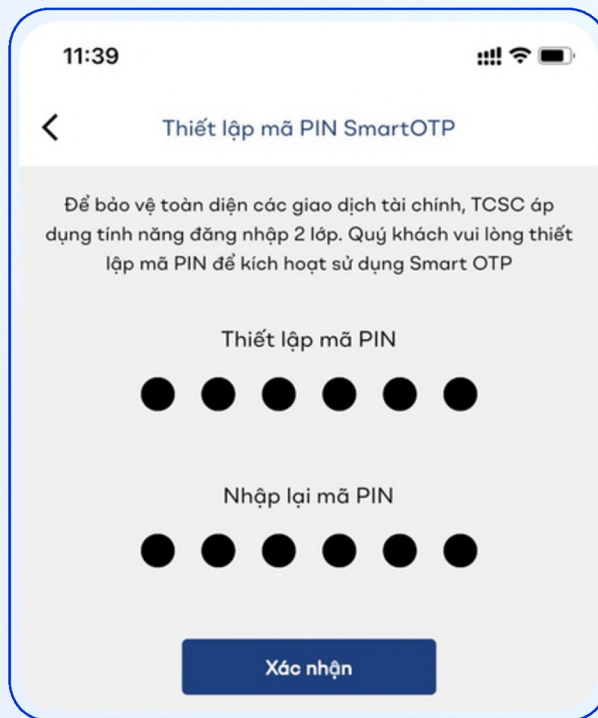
11:39

<

Thiết lập mã PIN SmartOTP

Để bảo vệ toàn diện các giao dịch tài chính, TCSC áp dụng tính năng đăng nhập 2 lớp. Quý khách vui lòng thiết lập mã PIN để kích hoạt sử dụng Smart OTP

Thiết lập mã PIN

Nhập lại mã PIN

Xác nhận